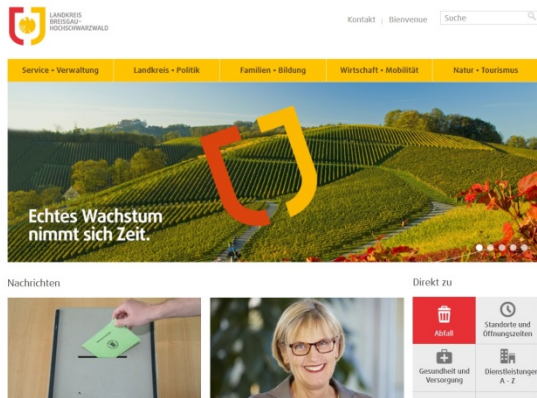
LANDKREIS BREISGAU-HOCHSCHWARZWALD

Kontakt | Bienvenue

Suche

Service • Verwaltung | Landkreis • Politik | Familien • Bildung | Wirtschaft • Mobilität | Natur • Tourismus

Echtes Wachstum nimmt sich Zeit.

Nachrichten

Direkt zu

Abfall

Standorte und Öffnungszeiten

Gesundheit und Versorgung

Dienstleistungen A - Z